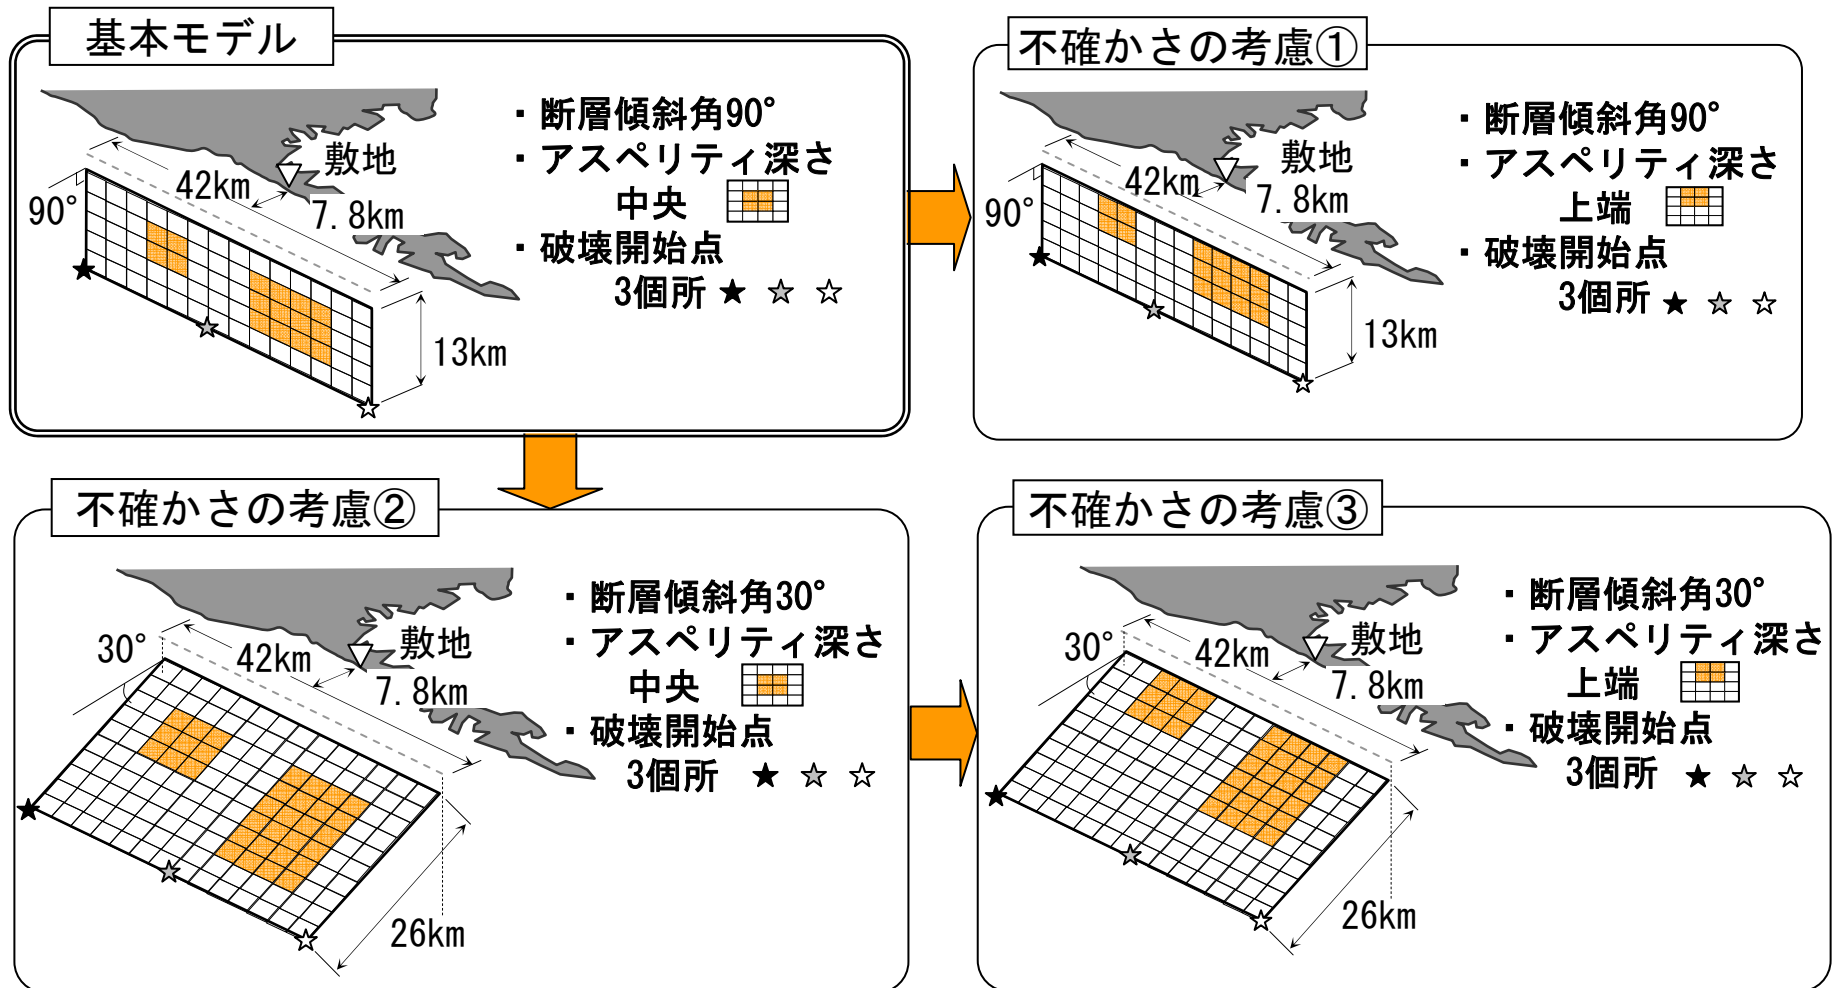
基本モデル

敷地
42km
7.8km
90°
13km

・断層傾斜角90°
・アスペリティ深さ
中央
・破壊開始点
3個所 ★ ☆ ☆

不確かさの考慮①

敷地
42km
7.8km
90°
13km

・断層傾斜角90°
・アスペリティ深さ
上端
・破壊開始点
3個所 ★ ☆ ☆

不確かさの考慮②

30°
42km
敷地
7.8km
26km

・断層傾斜角30°
・アスペリティ深さ
中央
・破壊開始点
3個所 ★ ☆ ☆

不確かさの考慮③

30°
42km
敷地
7.8km
26km

・断層傾斜角30°
・アスペリティ深さ
上端
・破壊開始点
3個所 ★ ☆ ☆